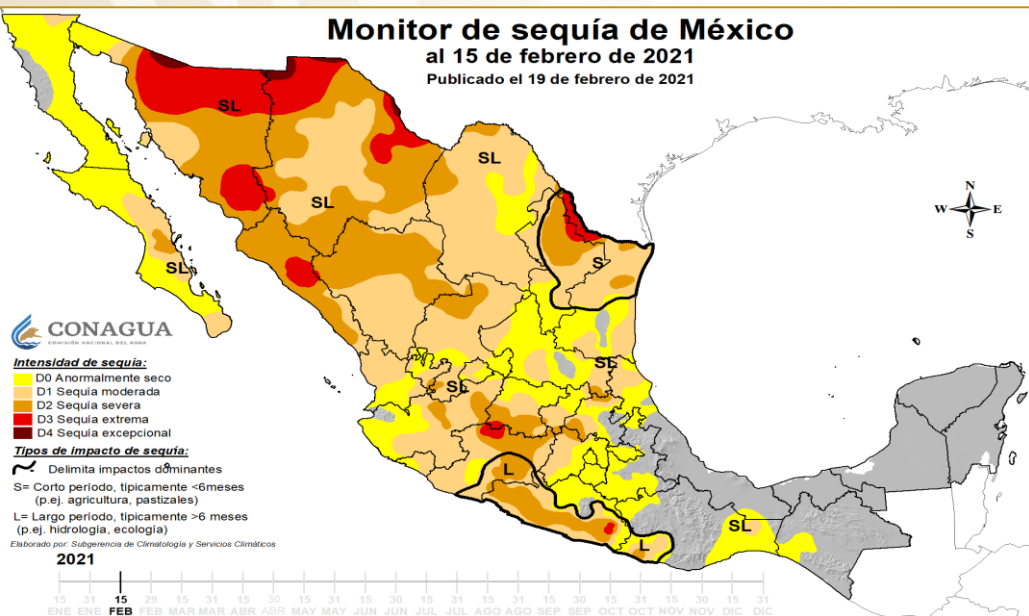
Monitor de sequía de México
al 15 de febrero de 2021
Publicado el 19 de febrero de 2021

N
W E
S

SL
SL
SL
SL
S
SL
SL
L
L
SL

CONAGUA
COMISIÓN NACIONAL DEL AGUA

Intensidad de sequía:
D0 Anormalmente seco
D1 Sequía moderada
D2 Sequía severa
D3 Sequía extrema
D4 Sequía excepcional

Tipos de impacto de sequía:
Delimita impactos dominantes
S= Corto período, típicamente <6meses (p.ej. agricultura, pastizales)
L= Largo período, típicamente >6 meses (p.ej. hidrología, ecología)

Elaborado por: Subgerencia de Climatología y Servicios Climáticos

2021
15 ENE 31 ENE 15 FEB 29 FEB 15 MAR 31 MAR 15 ABR 30 ABR 15 MAY 31 MAY 15 JUN 30 JUN 15 JUL 31 JUL 15 AGO 31 AGO 15 SEP 30 SEP 15 OCT 31 OCT 15 NOV 30 NOV 15 DIC 31 DIC